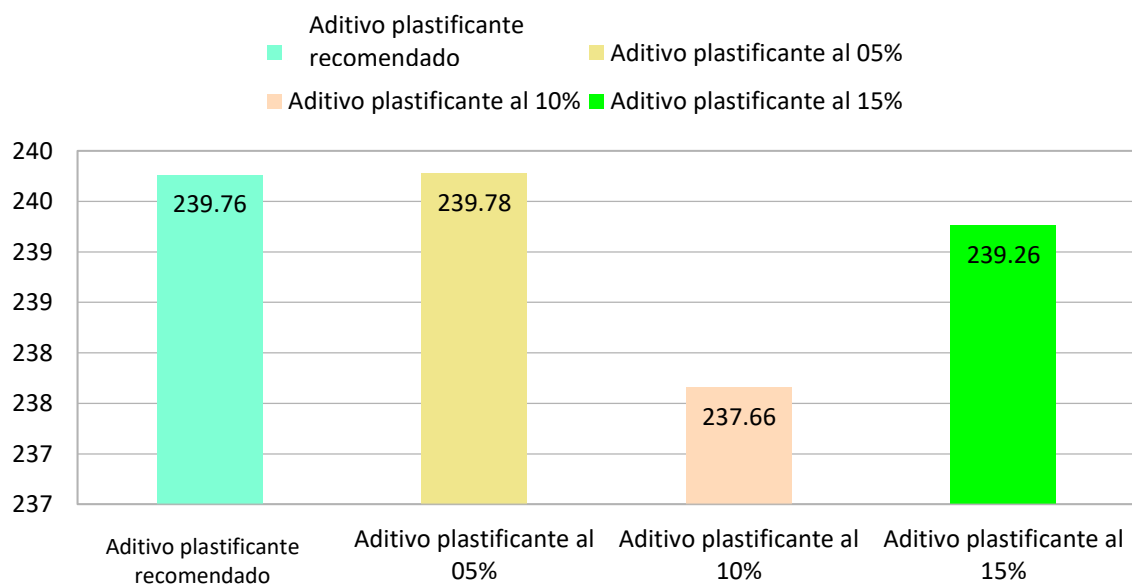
Aditivo plastificante recomendado
Aditivo plastificante al 05%
Aditivo plastificante al 10%
Aditivo plastificante al 15%

240
240
239
239
238
238
237
237

239.76
239.78
237.66
239.26

Aditivo plastificante recomendado
Aditivo plastificante al 05%
Aditivo plastificante al 10%
Aditivo plastificante al 15%